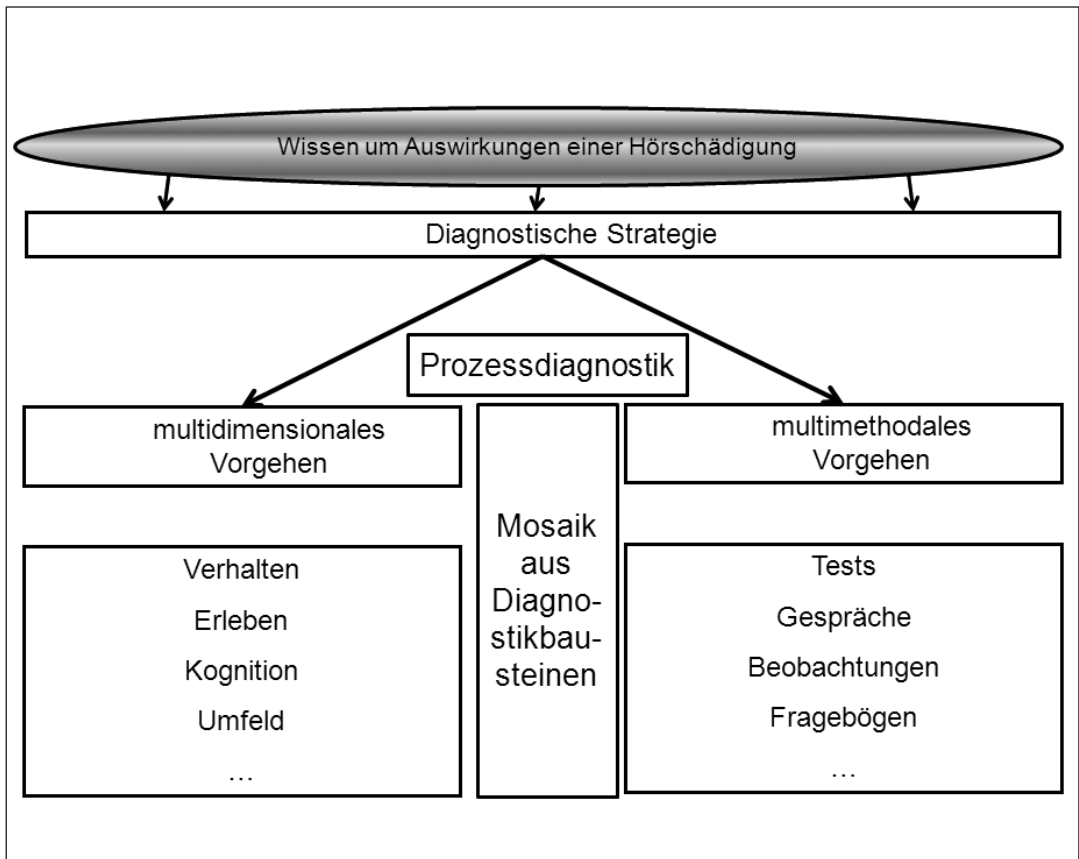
Wissen um Auswirkungen einer Hörschädigung

Diagnostische Strategie

Prozessdiagnostik

multidimensionales Vorgehen

Verhalten
Erleben
Kognition
Umfeld
…

Mosaik aus Diagnostikbausteinen

multimethodales Vorgehen

Tests
Gespräche
Beobachtungen
Fragebögen
…